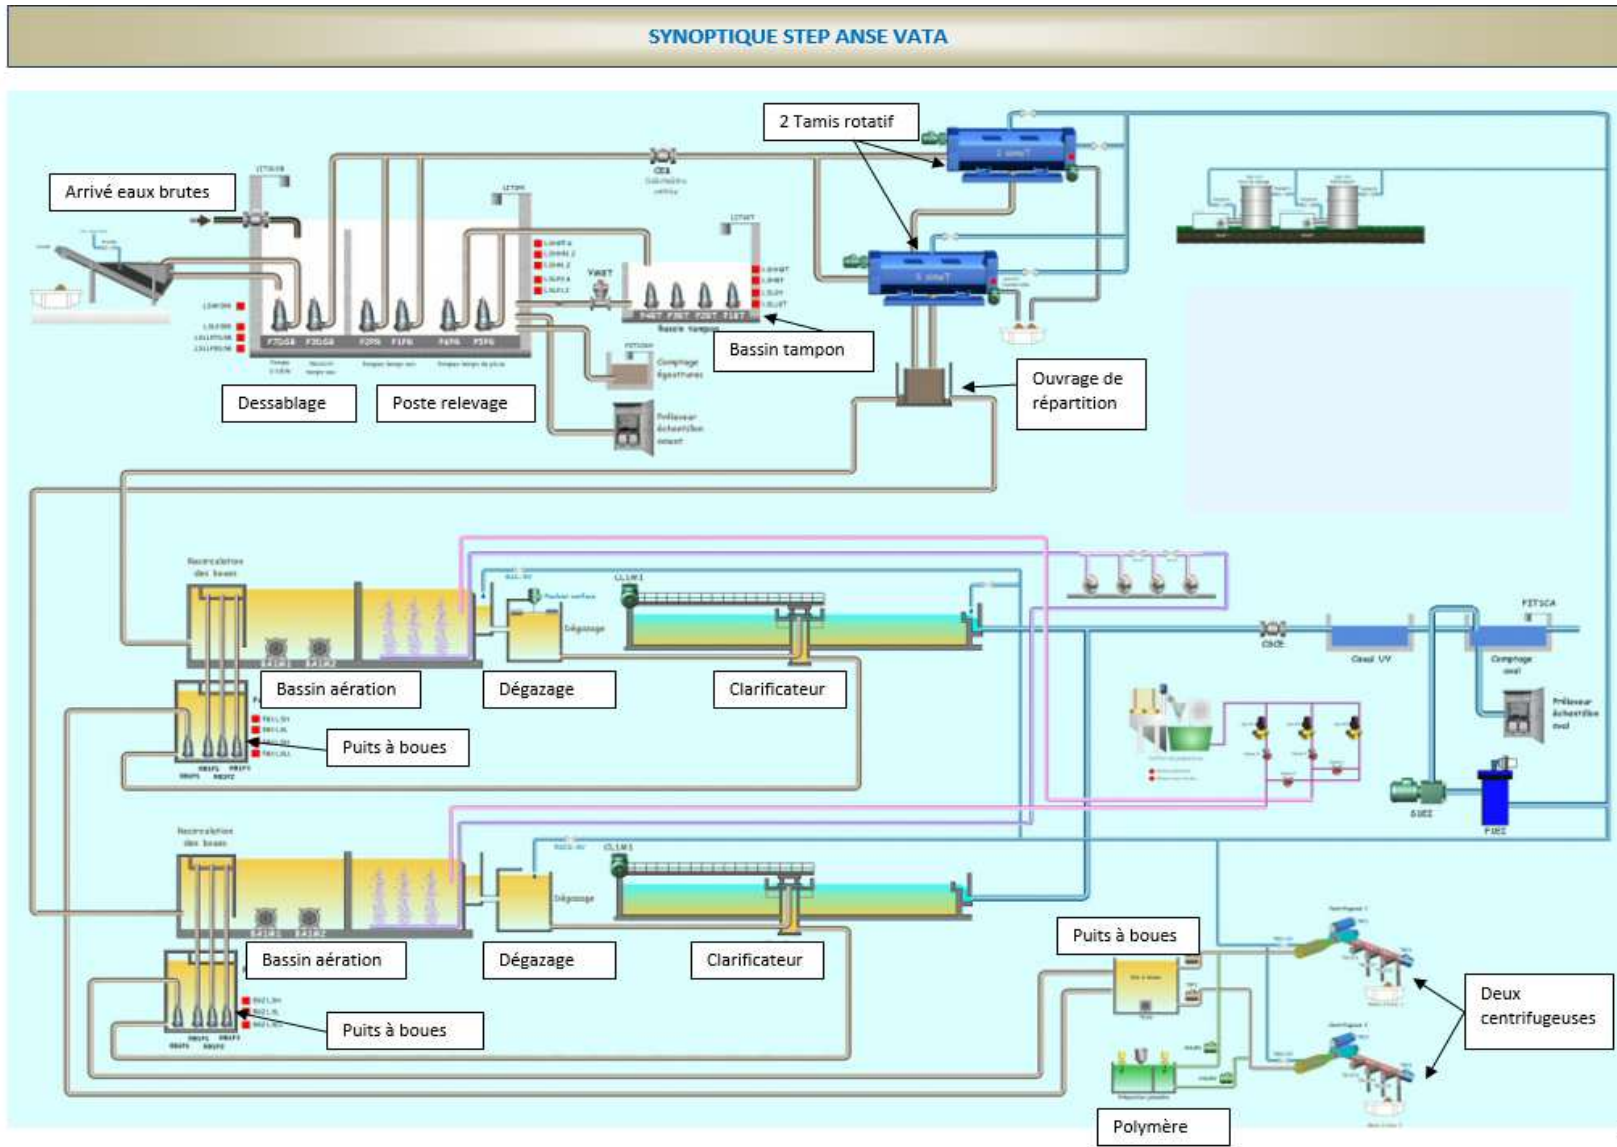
SYNOPTIQUE STEP ANSE VATA

2 Tamis rotatif

Arrivé eaux brutes

Bassin tampon

Ouvrage de répartition

Dessablage

Poste relevage

Comptage égoutture

Préleveur échantillon amont

Recirculation des boues

Dégazage

CL1M1

Bassin aération

Dégazage

Clarificateur

Puits à boues

Canal UV

Comptage aval

Préleveur échantillon aval

Recirculation des boues

Dégazage

CL1M1

Bassin aération

Dégazage

Clarificateur

Puits à boues

Puits à boues

Deux centrifugeuses

Polymère